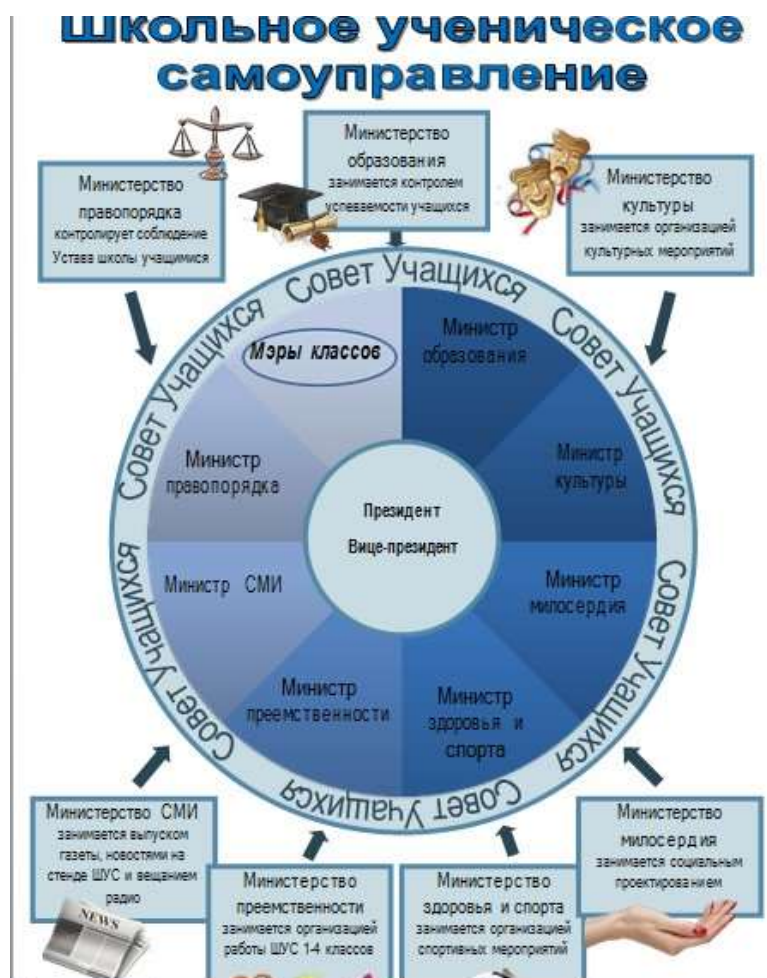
Школьное ученическое самоуправление

Министерство правопорядка контролирует соблюдение Устава школы учащимися

Министерство образования занимается контролем успеваемости учащихся

Министерство культуры занимается организацией культурных мероприятий

Совет Учащихся Совет Учащихся Совет Учащихся Совет Учащихся Совет Учащихся Совет Учащихся

Мэры классов

Министр образования

Министр культуры

Министр милосердия

Министр здоровья и спорта

Министр преемственности

Министр СМИ

Министр превопорядка

Президент

Вице-президент

Министерство СМИ занимается выпуском газеты, новостями на стенде ШУС и вещанием радио

NEWS

Министерство преемственности занимается организацией работы ШУС 1-4 классов

Министерство здоровья и спорта занимается организацией спортивных мероприятий

Министерство милосердия занимается социальным проектированием